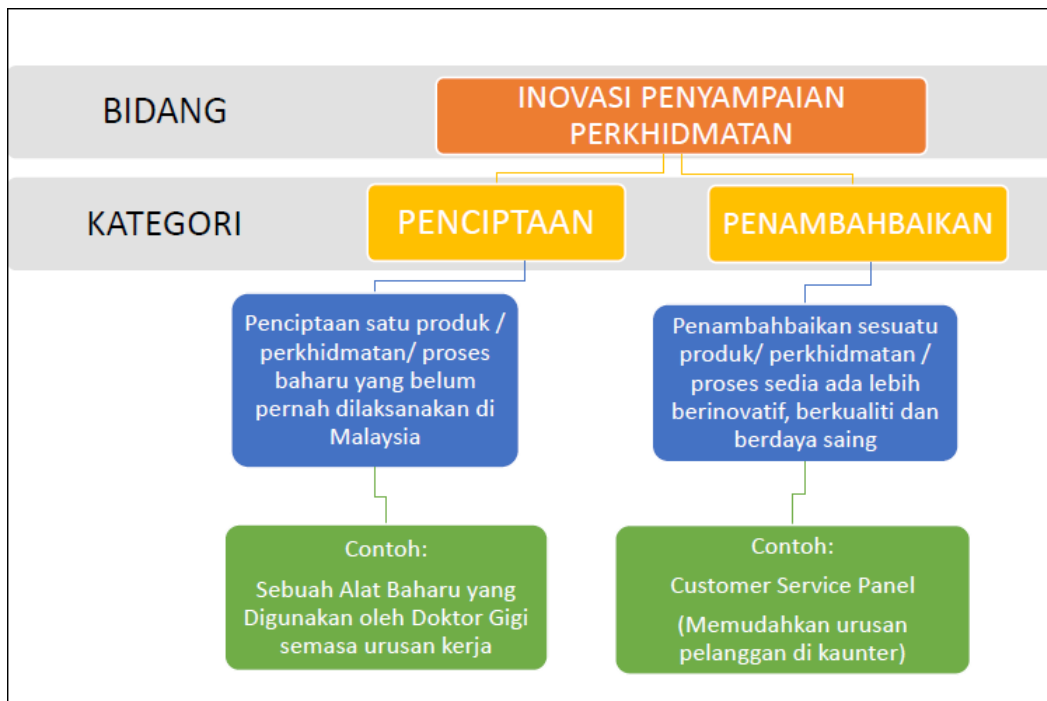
BIDANG

INOVASI PENYAMPAIAN PERKHIDMATAN

KATEGORI

PENCIPTAAN

PENAMBAHBAIKAN

Penciptaan satu produk / perkhidmatan/ proses baharu yang belum pernah dilaksanakan di Malaysia

Penambahbaikan sesuatu produk/ perkhidmatan / proses sedia ada lebih berinovatif, berkualiti dan berdaya saing

Contoh:

Sebuah Alat Baharu yang Digunakan oleh Doktor Gigi semasa urusan kerja

Contoh:

Customer Service Panel

(Memudahkan urusan pelanggan di kaunter)